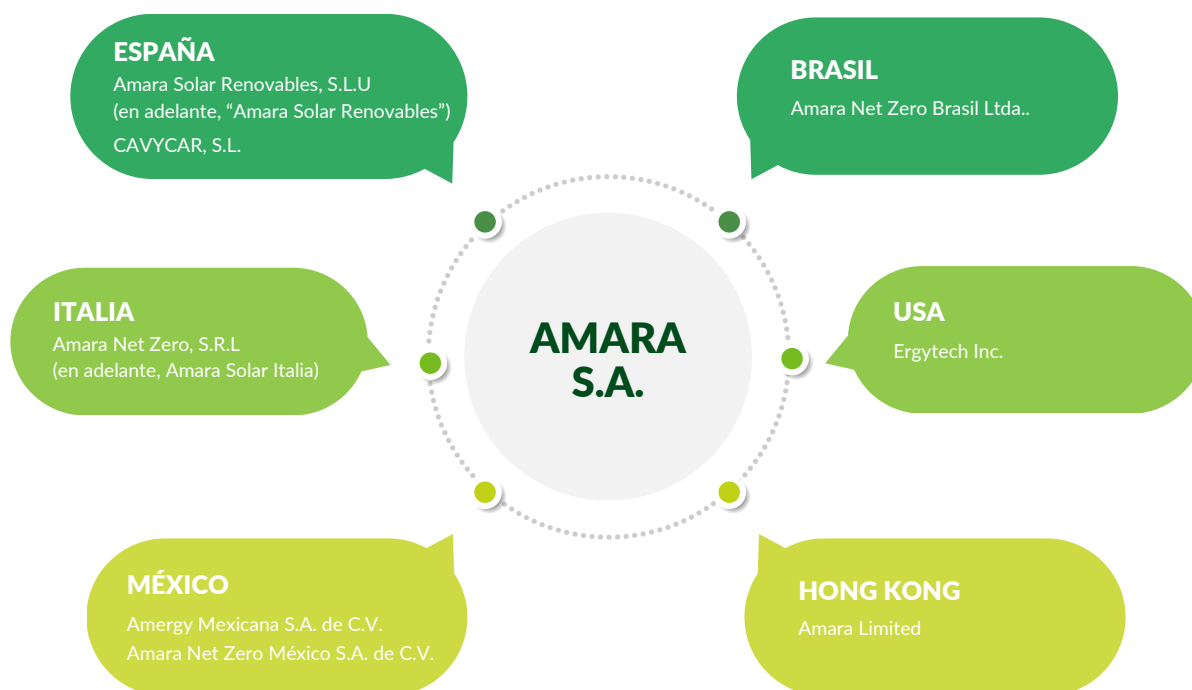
ESPAÑA
Amara Solar Renovables, S.L.U
(en adelante, “Amara Solar Renovables”)
CAVYCAR, S.L.

BRASIL
Amara Net Zero Brasil Ltda..

ITALIA
Amara Net Zero, S.R.L
(en adelante, Amara Solar Italia)

AMARA S.A.

USA
Ergytech Inc.

MÉXICO
Amergy Mexicana S.A. de C.V.
Amara Net Zero México S.A. de C.V.

HONG KONG
Amara Limited